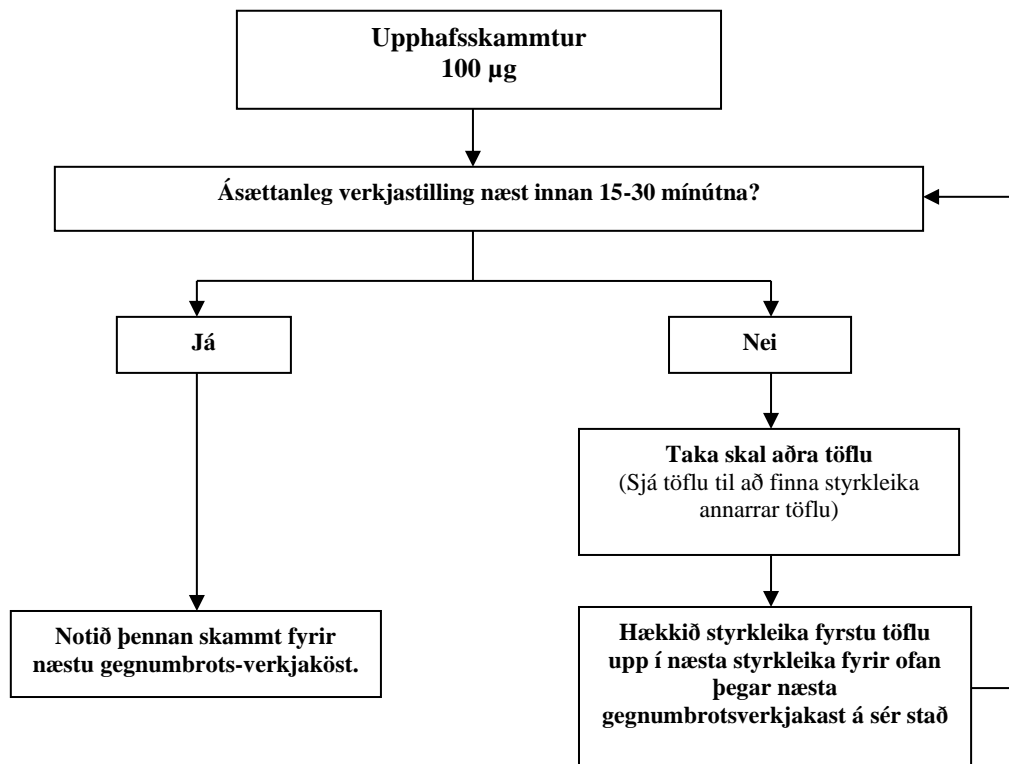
Upphafsskammtur
100 µg

Ásættanleg verkjastilling næst innan 15-30 mínútna?

Já

Nei

Taka skal aðra töflu
(Sjá töflu til að finna styrkleika annarrar töflu)

Notið þennan skammt fyrir næstu gegnumbrots-verkjaköst.

Hækkið styrkleika fyrstu töflu upp í næsta styrkleika fyrir ofan þegar næsta gegnumbrotsverkjakast á sér stað